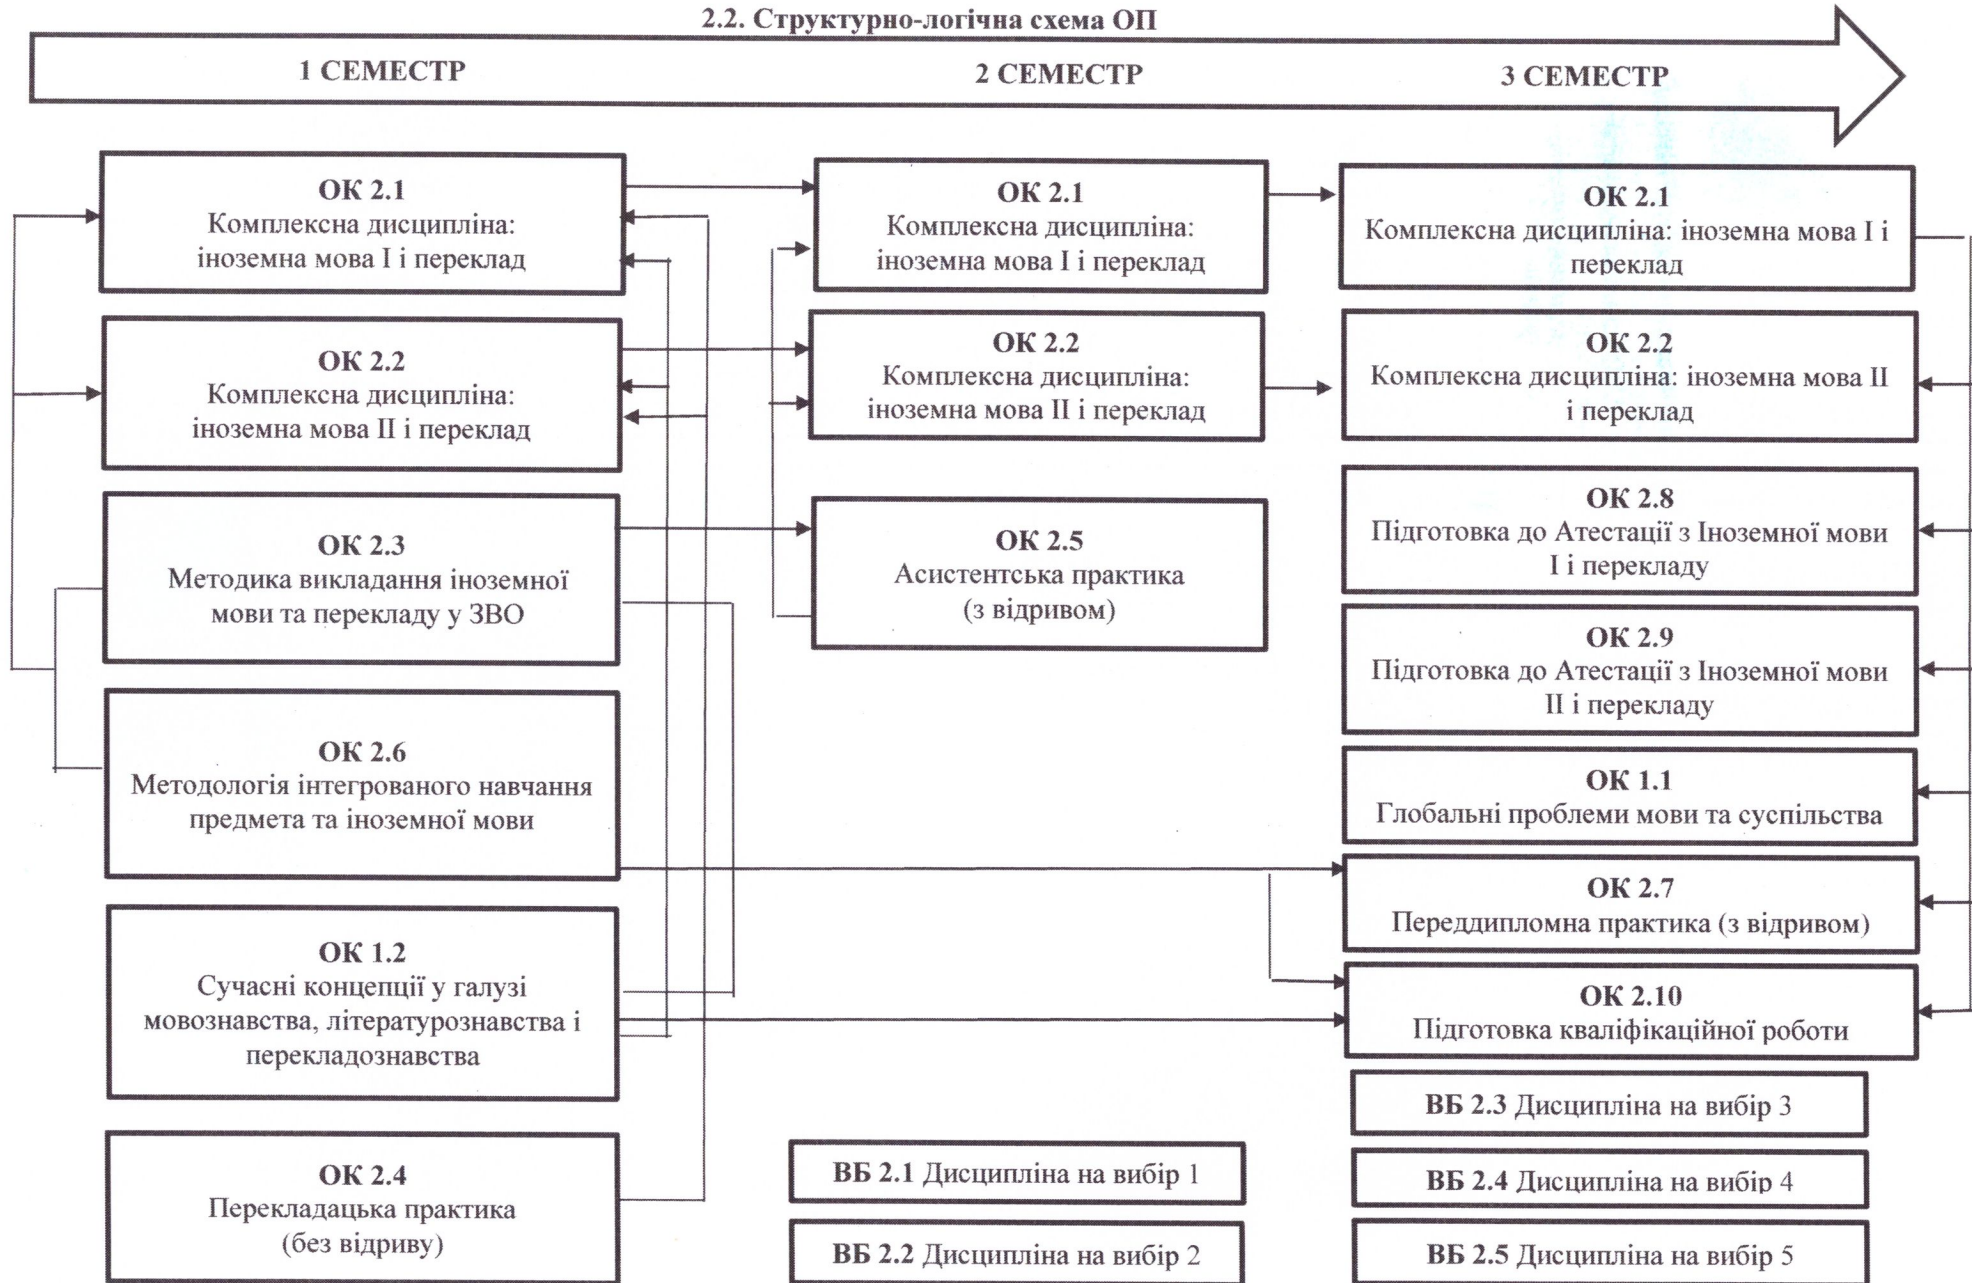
2.2. Структурно-логічна схема ОП

1 СЕМЕСТР

2 СЕМЕСТР

3 СЕМЕСТР

ОК 2.1
Комплексна дисципліна: іноземна мова І і переклад

ОК 2.2
Комплексна дисципліна: іноземна мова ІІ і переклад

ОК 2.3
Методика викладання іноземної мови та перекладу у ЗВО

ОК 2.6
Методологія інтегрованого навчання предмета та іноземної мови

ОК 1.2
Сучасні концепції у галузі мовознавства, літературознавства і перекладознавства

ОК 2.4
Перекладацька практика (без відриву)

ОК 2.1
Комплексна дисципліна: іноземна мова І і переклад

ОК 2.2
Комплексна дисципліна: іноземна мова ІІ і переклад

ОК 2.5
Асистентська практика (з відривом)

ВБ 2.1 Дисципліна на вибір 1

ВБ 2.2 Дисципліна на вибір 2

ОК 2.1
Комплексна дисципліна: іноземна мова І і переклад

ОК 2.2
Комплексна дисципліна: іноземна мова ІІ і переклад

ОК 2.8
Підготовка до Атестації з Іноземної мови І і перекладу

ОК 2.9
Підготовка до Атестації з Іноземної мови ІІ і перекладу

ОК 1.1
Глобальні проблеми мови та суспільства

ОК 2.7
Переддипломна практика (з відривом)

ОК 2.10
Підготовка кваліфікаційної роботи

ВБ 2.3 Дисципліна на вибір 3

ВБ 2.4 Дисципліна на вибір 4

ВБ 2.5 Дисципліна на вибір 5